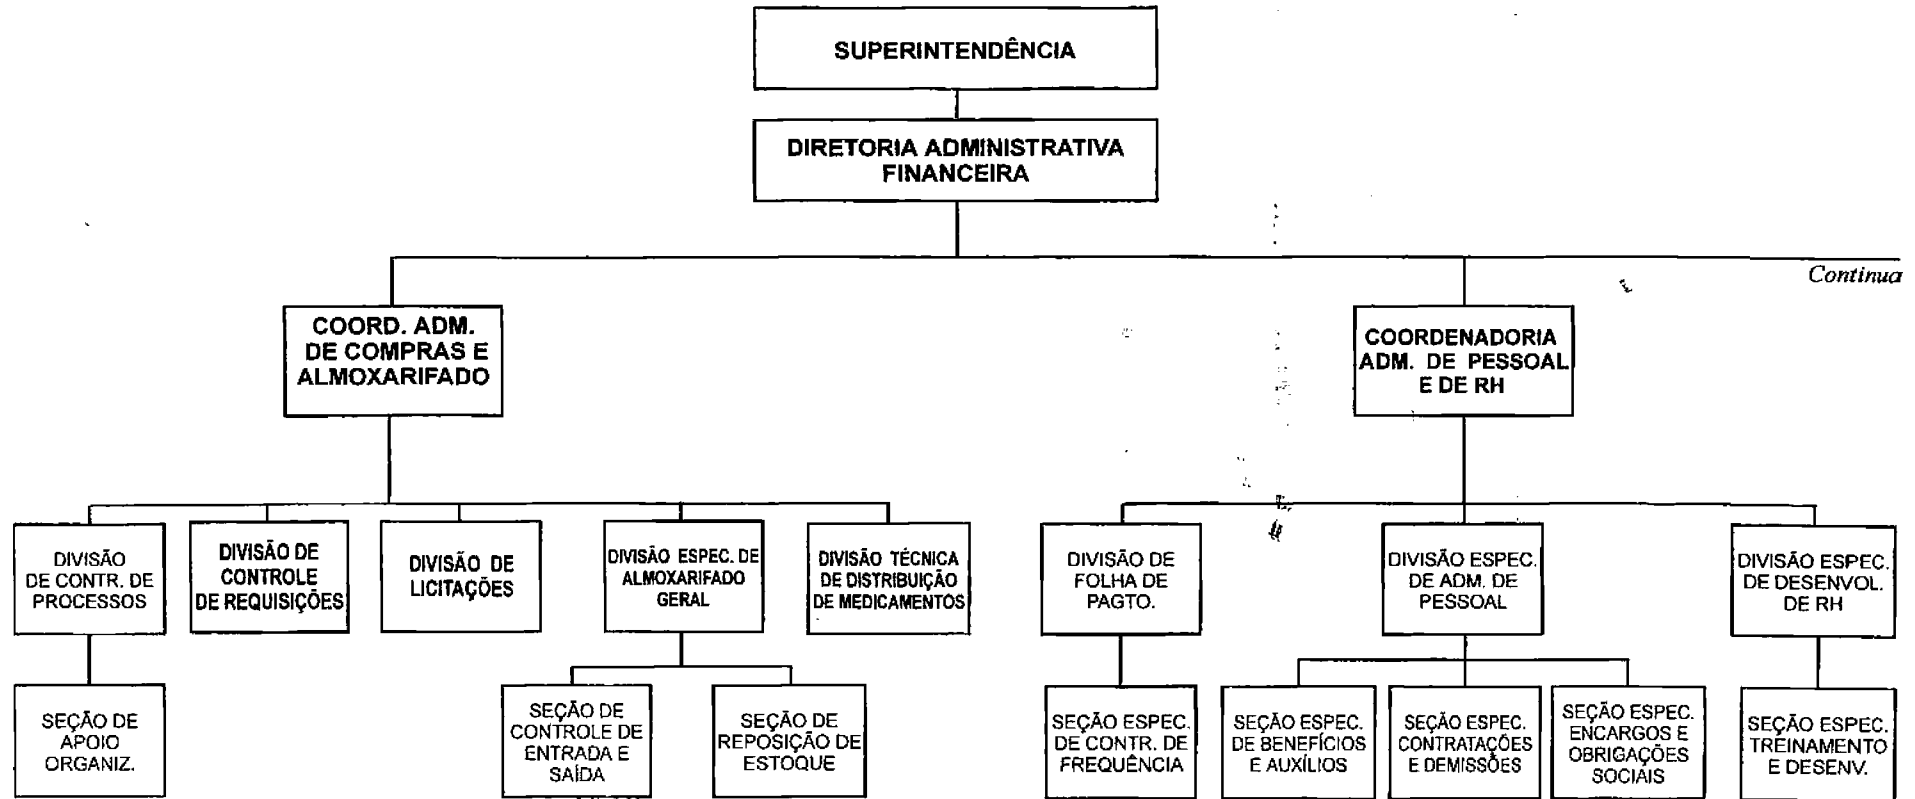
SUPERINTENDÊNCIA

DIRETORIA ADMINISTRATIVA FINANCEIRA

Continua

COORD. ADM. DE COMPRAS E ALMOXARIFADO

COORDENADORIA ADM. DE PESSOAL E DE RH

DIVISÃO DE CONTR. DE PROCESSOS

DIVISÃO DE CONTROLE DE REQUISIÇÕES

DIVISÃO DE LICITAÇÕES

DIVISÃO ESPEC. DE ALMOXARIFADO GERAL

DIVISÃO TÉCNICA DE DISTRIBUIÇÃO DE MEDICAMENTOS

DIVISÃO DE FOLHA DE PAGTO.

DIVISÃO ESPEC. DE ADM. DE PESSOAL

DIVISÃO ESPEC. DE DESENVOL. DE RH

SEÇÃO DE APOIO ORGANIZ.

SEÇÃO DE CONTROLE DE ENTRADA E SAÍDA

SEÇÃO DE REPOSIÇÃO DE ESTOQUE

SEÇÃO ESPEC. DE CONTR. DE FREQUÊNCIA

SEÇÃO ESPEC. DE BENEFÍCIOS E AUXÍLIOS

SEÇÃO ESPEC. CONTRATAÇÕES E DEMISSÕES

SEÇÃO ESPEC. ENCARGOS E OBRIGAÇÕES SOCIAIS

SEÇÃO ESPEC. TREINAMENTO E DESENV.